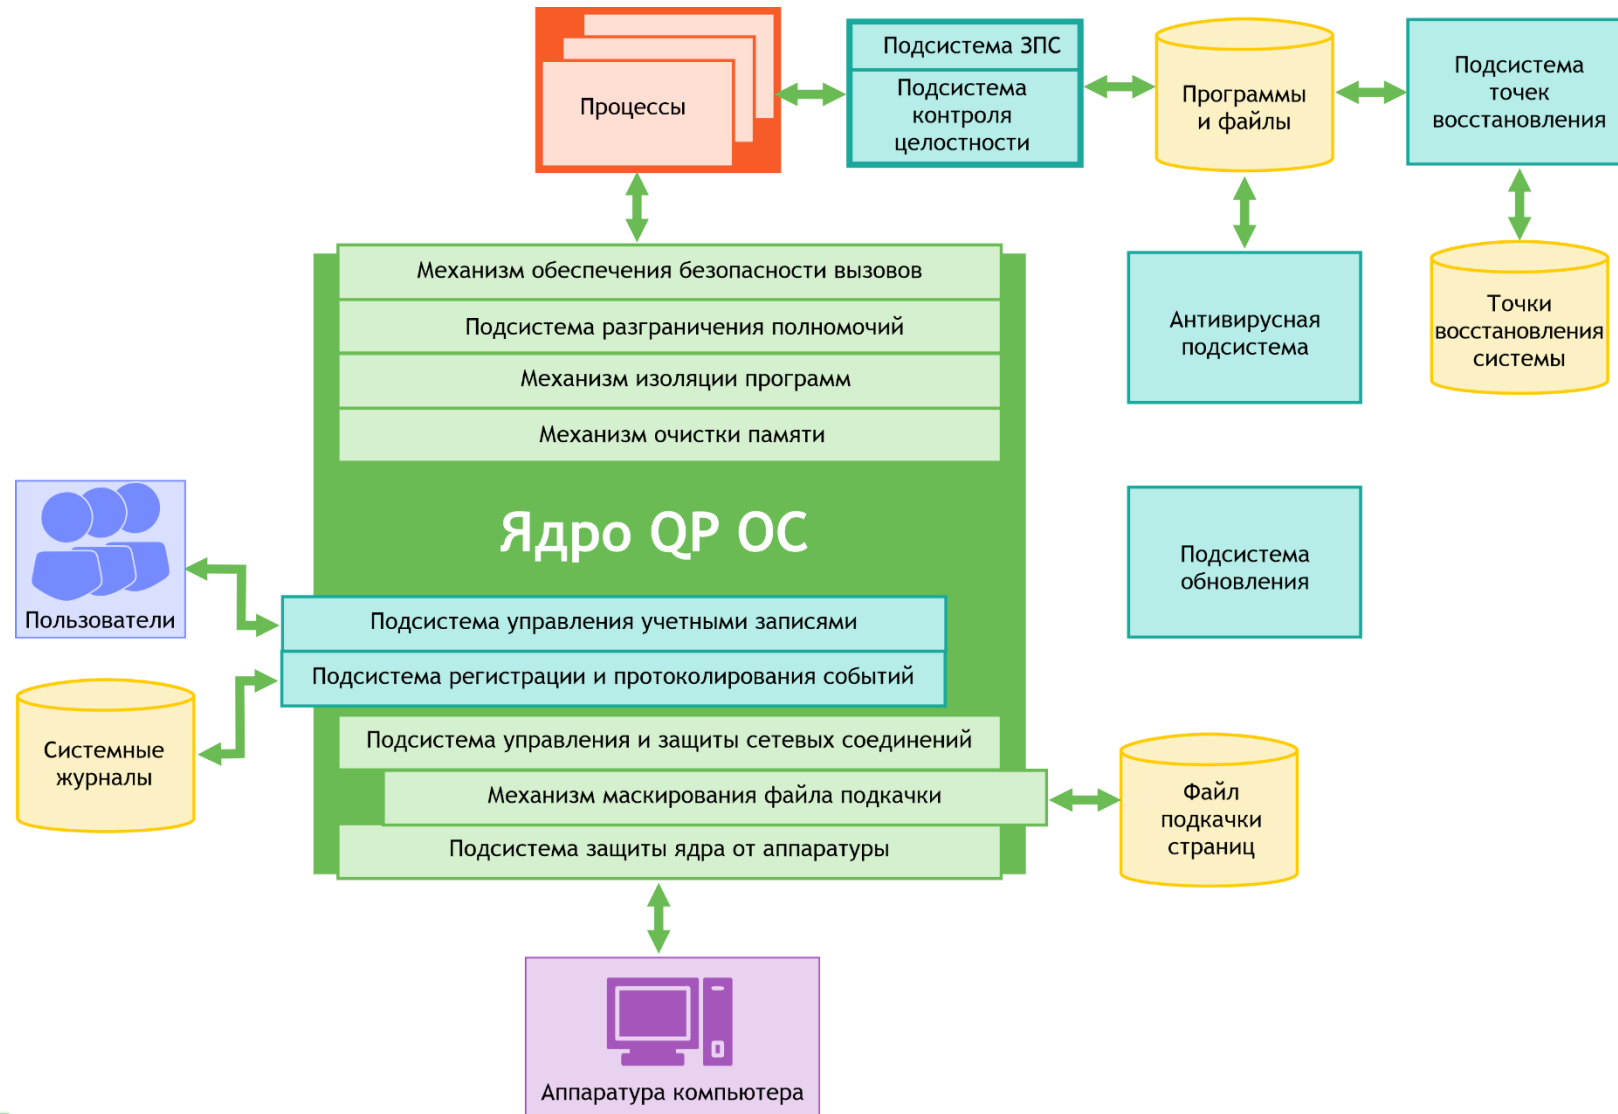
Процессы

Подсистема ЗПС

Подсистема контроля целостности

Программы и файлы

Подсистема точек восстановления

Антивирусная подсистема

Точки восстановления системы

Механизм обеспечения безопасности вызовов

Подсистема разграничения полномочий

Механизм изоляции программ

Механизм очистки памяти

Ядро QP ОС

Подсистема обновления

Пользователи

Подсистема управления учетными записями

Подсистема регистрации и протоколирования событий

Системные журналы

Подсистема управления и защиты сетевых соединений

Механизм маскирования файла подкачки

Файл подкачки страниц

Подсистема защиты ядра от аппаратуры

Аппаратура компьютера